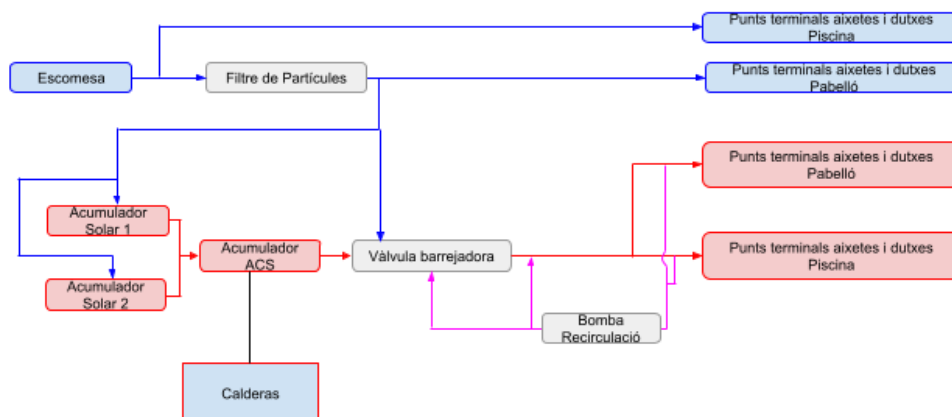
Escomesa

Filtre de Partícules

Punts terminals aixetes i dutxes Piscina

Punts terminals aixetes i dutxes Pabelló

Acumulador Solar 1

Acumulador Solar 2

Acumulador ACS

Vàlvula barrejadora

Punts terminals aixetes i dutxes Pabelló

Punts terminals aixetes i dutxes Piscina

Bomba Recirculació

Calderas